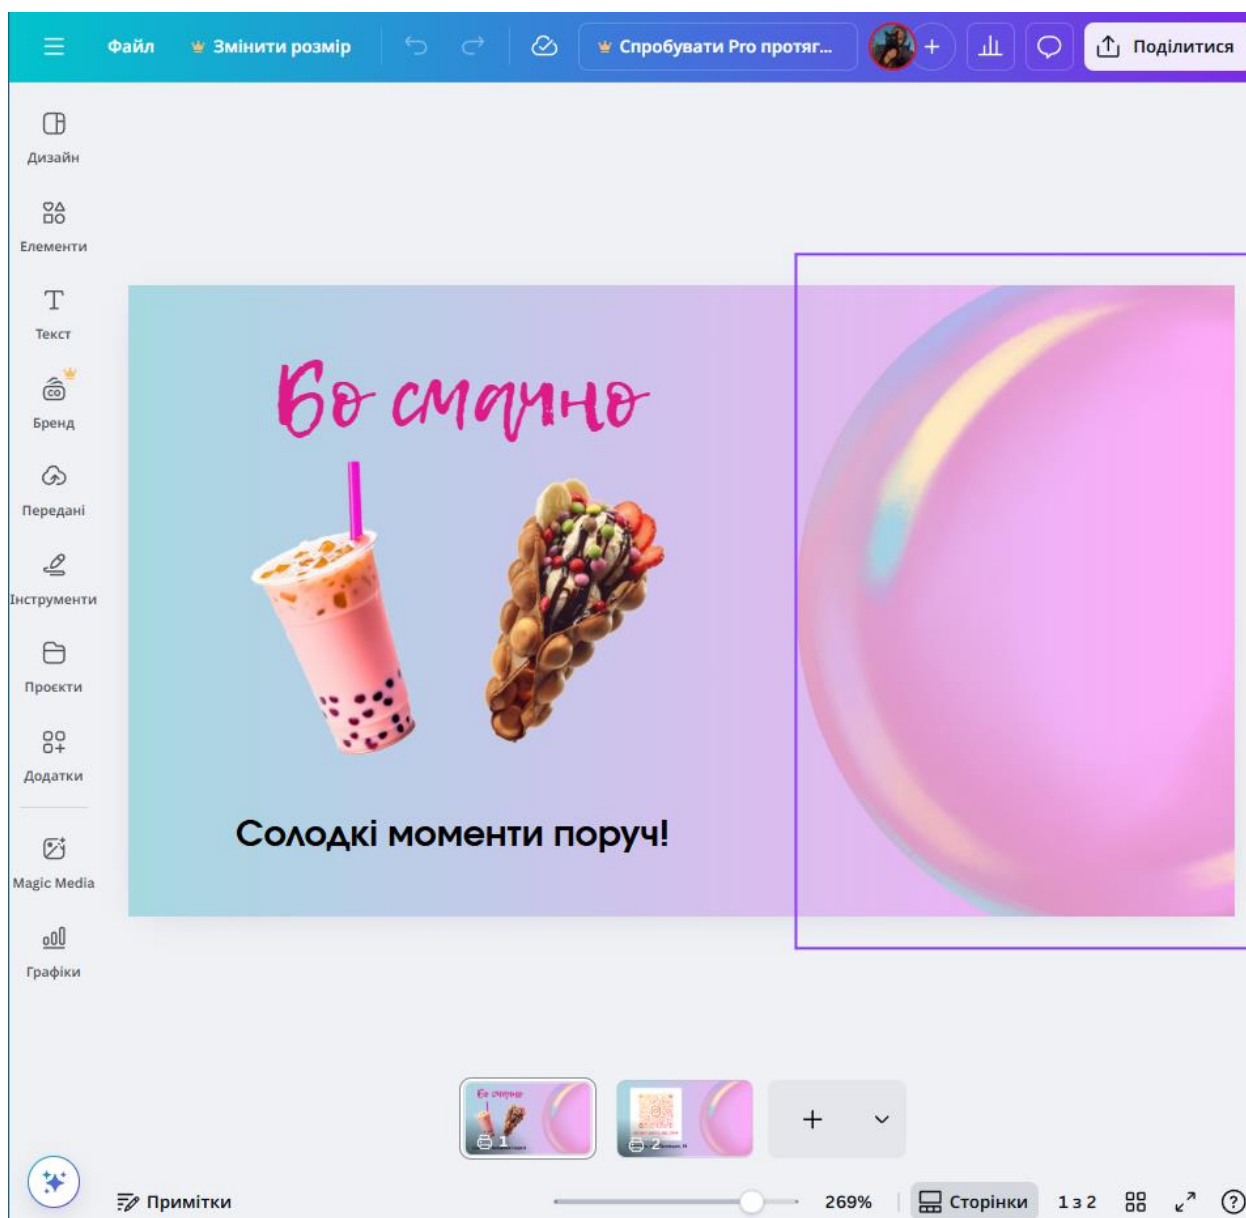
Файл
Змінити розмір
Спробувати Pro протяг...
Поділитися

Дизайн
Елементи
Текст
Бренд
Передані
Інструменти
Проєкти
Додатки
Magic Media
Графіки

Бо смачно

Солодкі моменти поруч!

1
2

Примітки
269%
Сторінки
1 з 2